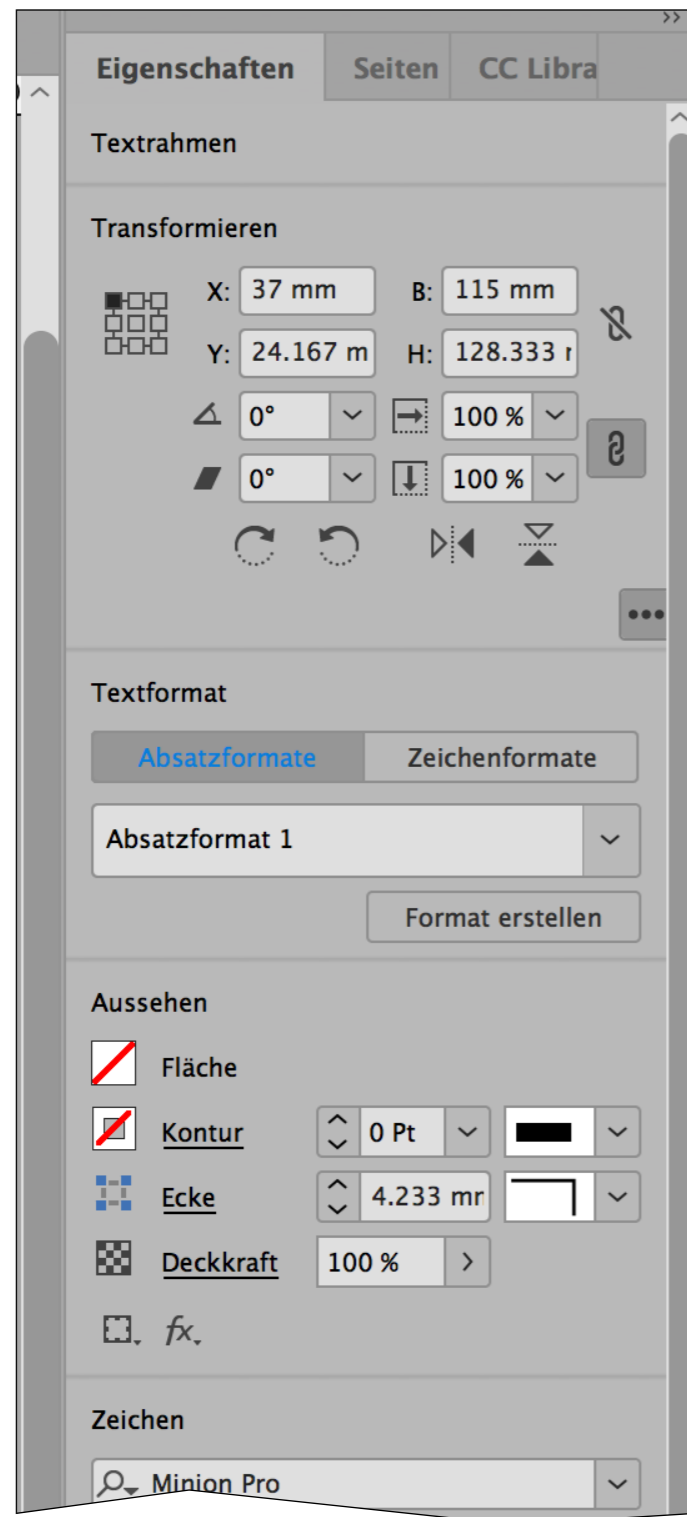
Eigenschaften Seiten CC Libra

Textrahmen

Transformieren

X: 37 mm B: 115 mm

Y: 24.167 m H: 128.333 r

0° 100 %

0° 100 %

Textformat

Absatzformate Zeichenformate

Absatzformat 1

Format erstellen

Aussehen

Fläche

Kontur 0 Pt

Ecke 4.233 mr

Deckkraft 100 %

fx

Zeichen

Minion Pro